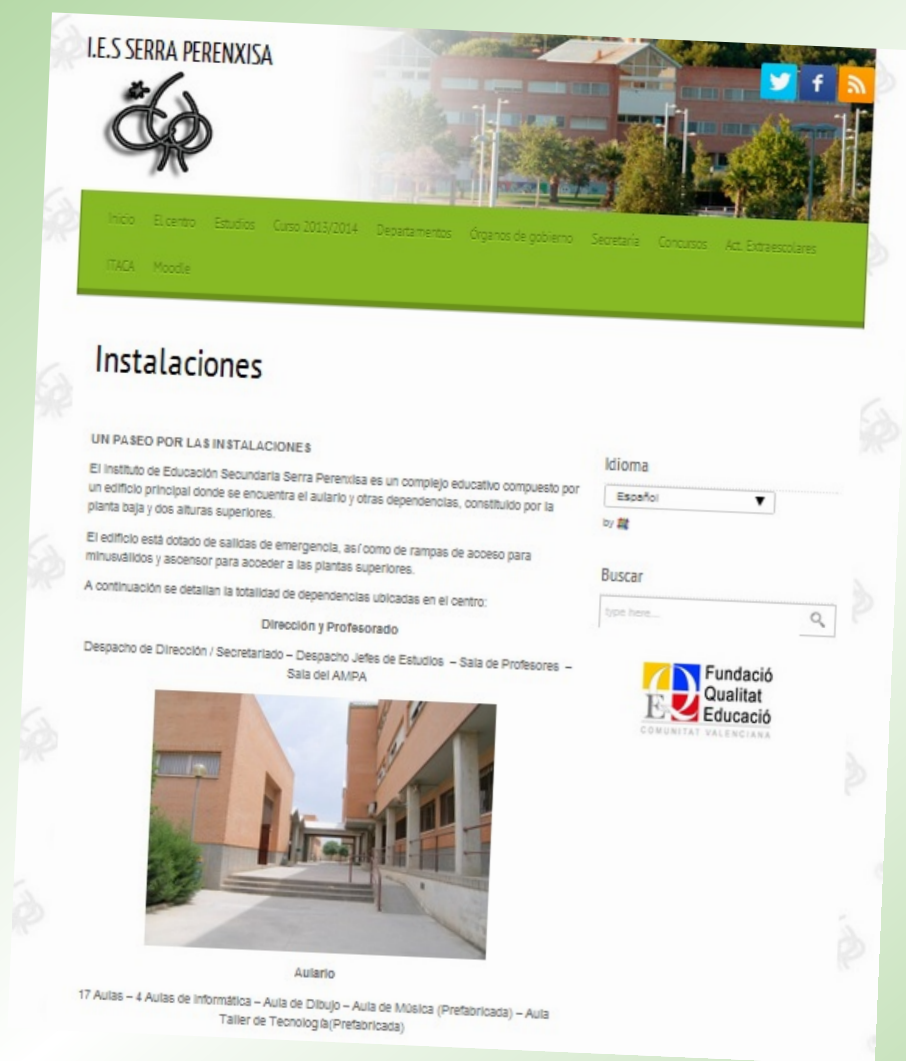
I.E.S SERRA PERENXISA

Inicio El centro Estudios Curso 2013/2014 Departamentos Órganos de gobierno Secretaría Concursos Act. Extraescolares ITACA Moodle

Instalaciones

UN PASEO POR LAS INSTALACIONES

El Instituto de Educación Secundaria Serra Perenxisa es un complejo educativo compuesto por un edificio principal donde se encuentra el aulario y otras dependencias, constituido por la planta baja y dos alturas superiores.

El edificio está dotado de salidas de emergencia, así como de rampas de acceso para minusválidos y ascensor para acceder a las plantas superiores.

A continuación se detallan la totalidad de dependencias ubicadas en el centro:

Dirección y Profesorado

Despacho de Dirección / Secretariado – Despacho Jefes de Estudios – Sala de Profesores – Sala del AMPA

Aulario

17 Aulas – 4 Aulas de Informática – Aula de Dibujo – Aula de Música (Prefabricada) – Aula Taller de Tecnología(Prefabricada)

Idioma

Español

by

Buscar

type here...

Fundació Qualitat Educació
COMUNITAT VALENCIANA